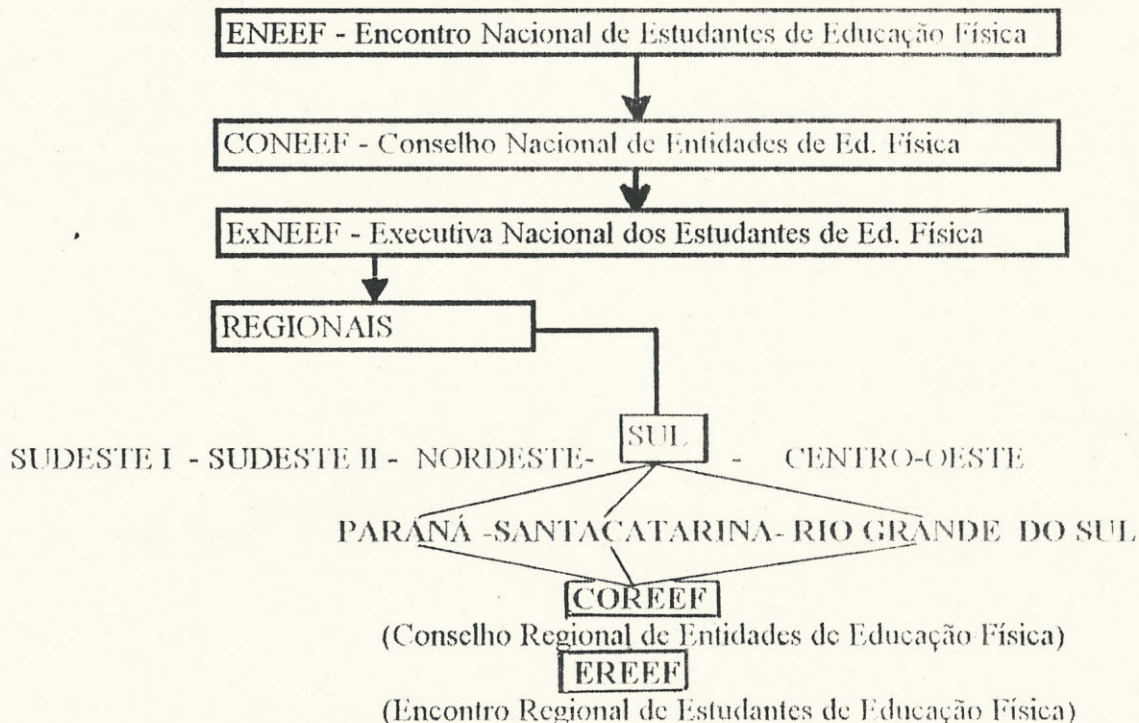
ENEEF - Encontro Nacional de Estudantes de Educação Física

CONEEF - Conselho Nacional de Entidades de Ed. Física

ExNEEF - Executiva Nacional dos Estudantes de Ed. Física

REGIONAIS

SUDESTE I - SUDESTE II - NORDESTE- SUL - CENTRO-OESTE

PARANÁ -SANTACATARINA- RIO GRANDE DO SUL

COREEF
(Conselho Regional de Entidades de Educação Física)

EREEF
(Encontro Regional de Estudantes de Educação Física)